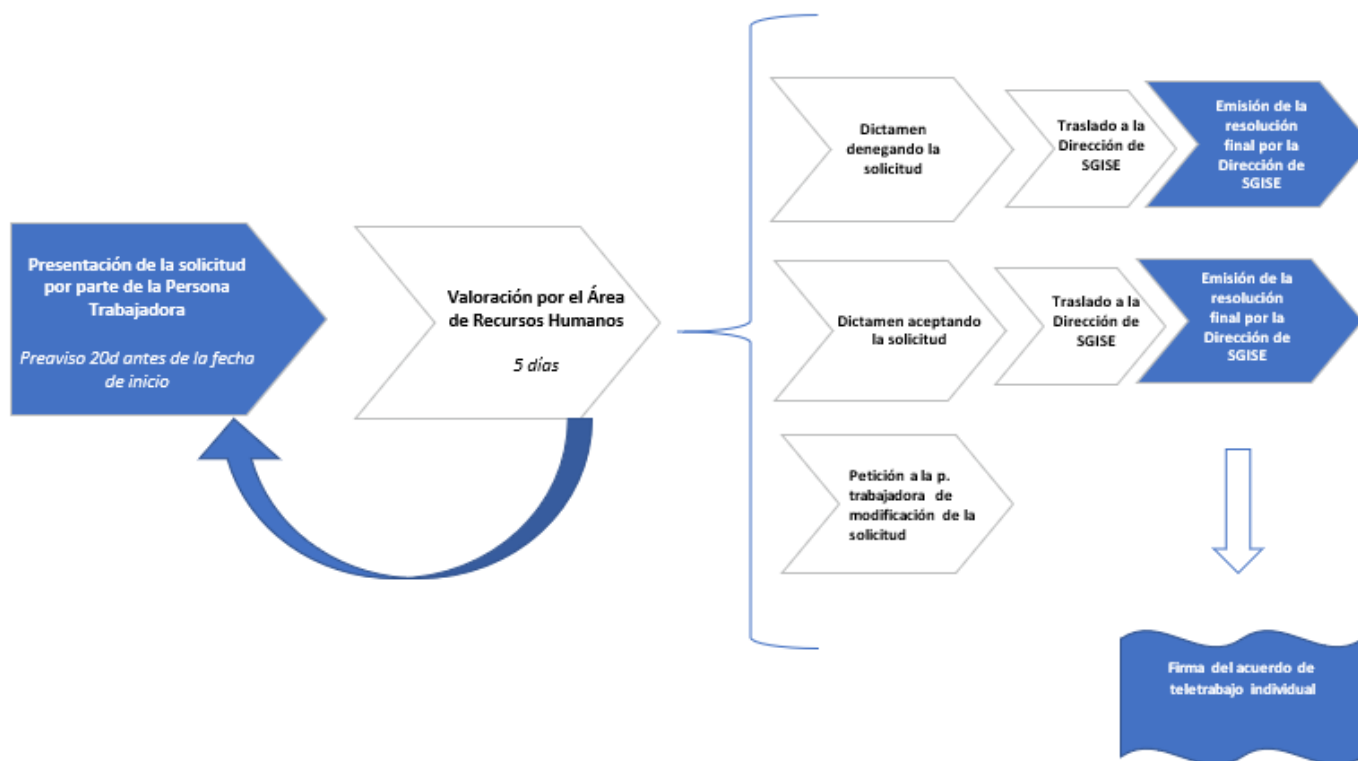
Presentación de la solicitud por parte de la Persona Trabajadora

Preaviso 20d antes de la fecha de inicio

Valoración por el Área de Recursos Humanos

5 días

Dictamen denegando la solicitud

Traslado a la Dirección de SGISE

Emisión de la resolución final por la Dirección de SGISE

Dictamen aceptando la solicitud

Traslado a la Dirección de SGISE

Emisión de la resolución final por la Dirección de SGISE

Petición a la p. trabajadora de modificación de la solicitud

Firma del acuerdo de teletrabajo individual